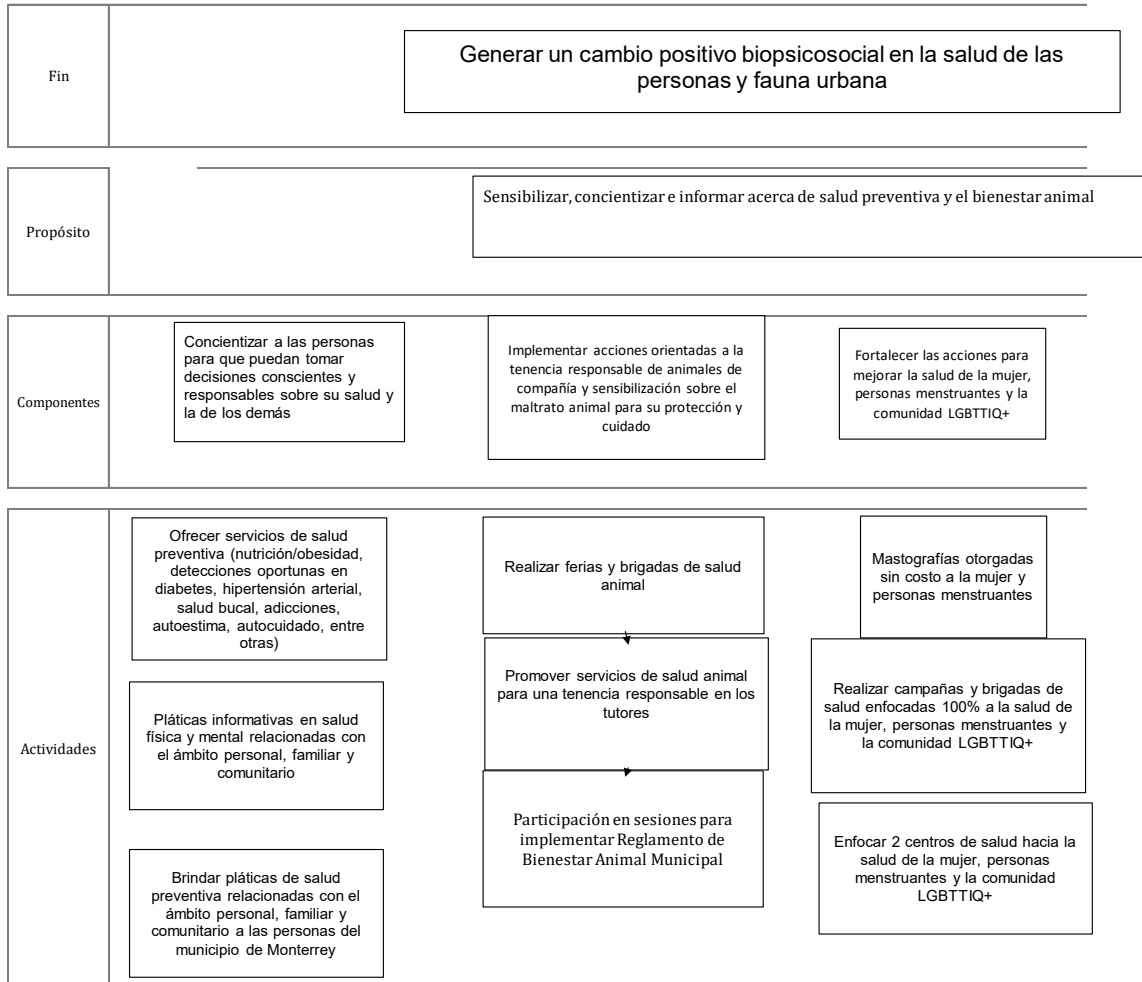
Fin

Generar un cambio positivo biopsicosocial en la salud de las personas y fauna urbana

Propósito

Sensibilizar, concientizar e informar acerca de salud preventiva y el bienestar animal

Componentes

Concientizar a las personas para que puedan tomar decisiones conscientes y responsables sobre su salud y la de los demás

Implementar acciones orientadas a la tenencia responsable de animales de compañía y sensibilización sobre el maltrato animal para su protección y cuidado

Fortalecer las acciones para mejorar la salud de la mujer, personas menstruantes y la comunidad LGBTTIQ+

Actividades

Ofrecer servicios de salud preventiva (nutrición/obesidad, detecciones oportunas en diabetes, hipertensión arterial, salud bucal, adicciones, autoestima, autocuidado, entre otras)

Pláticas informativas en salud física y mental relacionadas con el ámbito personal, familiar y comunitario

Brindar pláticas de salud preventiva relacionadas con el ámbito personal, familiar y comunitario a las personas del municipio de Monterrey

Realizar ferias y brigadas de salud animal

Promover servicios de salud animal para una tenencia responsable en los tutores

Participación en sesiones para implementar Reglamento de Bienestar Animal Municipal

Mastografías otorgadas sin costo a la mujer y personas menstruantes

Realizar campañas y brigadas de salud enfocadas 100% a la salud de la mujer, personas menstruantes y la comunidad LGBTTIQ+

Enfocar 2 centros de salud hacia la salud de la mujer, personas menstruantes y la comunidad LGBTTIQ+